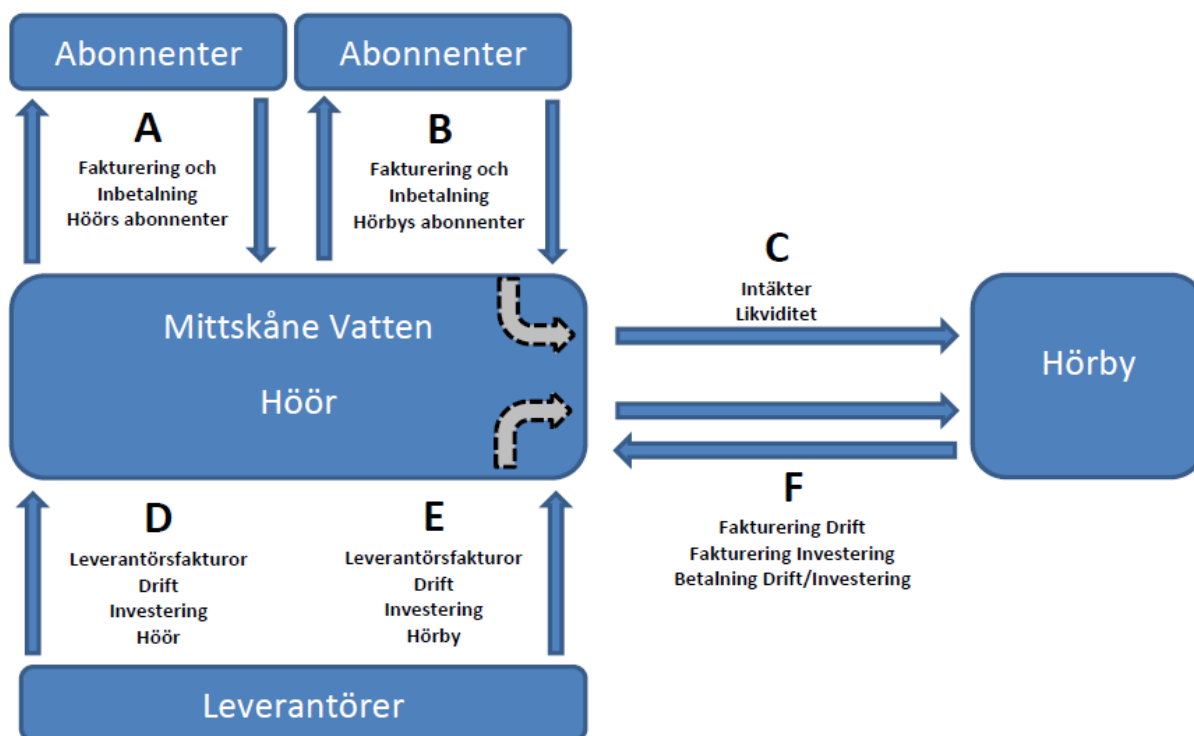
Abonnenter

Abonnenter

A

Fakturering och Inbetalning Höörs abonnenter

B

Fakturering och Inbetalning Hörbys abonnenter

C

Intäkter Likviditet

Mittskåne Vatten

Höör

Hörby

F

Fakturering Drift Fakturering Investering Betalning Drift/Investering

D

Leverantörsfakturor Drift Investering Höör

E

Leverantörsfakturor Drift Investering Hörby

Leverantörer